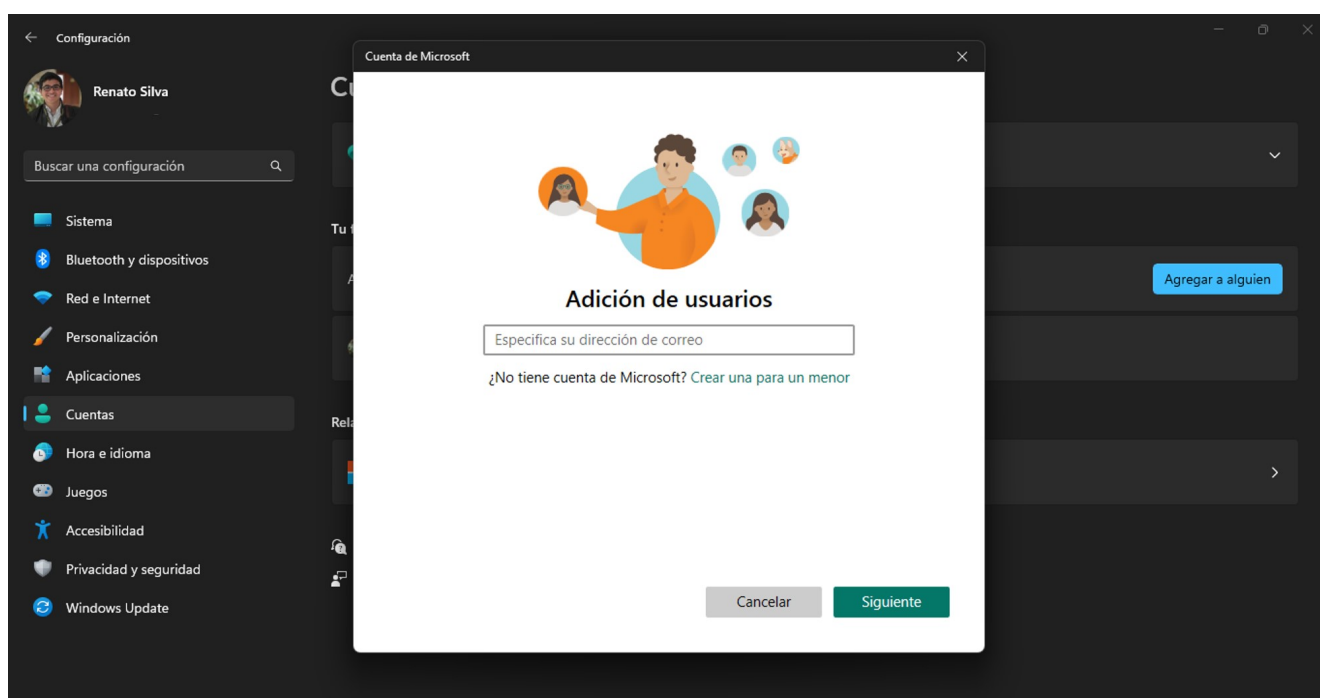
Configuración

Renato Silva

Buscar una configuración

Sistema
Bluetooth y dispositivos
Red e Internet
Personalización
Aplicaciones
Cuentas
Hora e idioma
Juegos
Accesibilidad
Privacidad y seguridad
Windows Update

Cu

Tu f

A

Rel

Agregar a alguien

Cuenta de Microsoft

Adición de usuarios

Especifica su dirección de correo

¿No tiene cuenta de Microsoft? Crear una para un menor

Cancelar
Siguiente